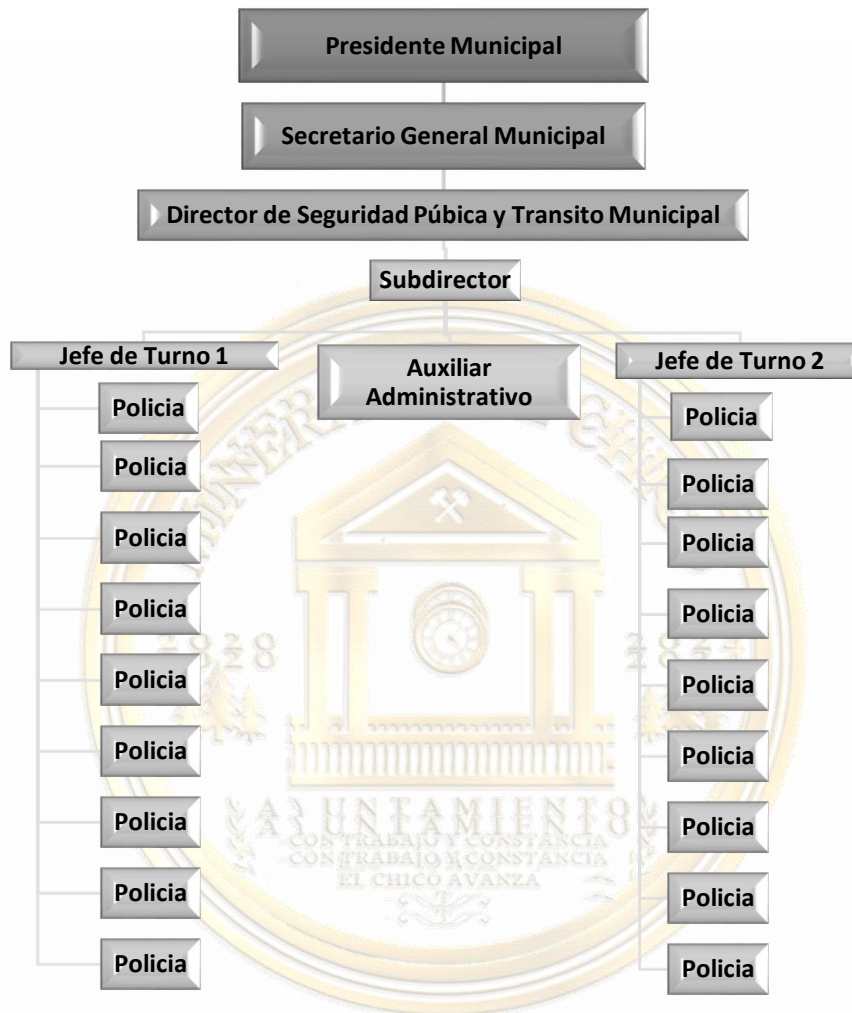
Presidente Municipal

Secretario General Municipal

Director de Seguridad Púbica y Transito Municipal

Subdirector

Jefe de Turno 1

Auxiliar Administrativo

Jefe de Turno 2

Policia
Policia
Policia
Policia
Policia
Policia
Policia
Policia
Policia

Policia
Policia
Policia
Policia
Policia
Policia
Policia
Policia
Policia

AYUNTAMIENTO
CON TRABAJO Y CONSTANCIA
EL CHICO AVANZA